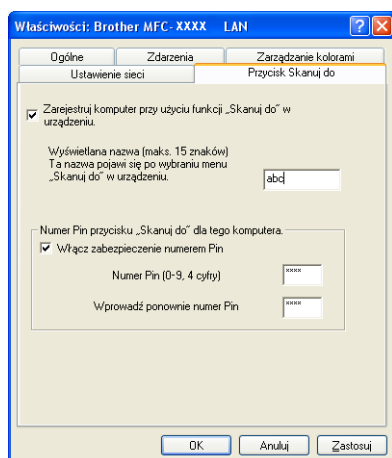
Właściwości: Brother MFC-XXXX LAN

Ogólne
Zdarzenia
Zarządzanie kolorami
Ustawienie sieci
Przycisk Skanuj do

Zarejestruj komputer przy użyciu funkcji „Skanuj do" w urządzeniu.

Wyświetlana nazwa (maks. 15 znaków)
Ta nazwa pojawi się po wybraniu menu „Skanuj do" w urządzeniu.

abc

Numer Pin przycisku „Skanuj do" dla tego komputera.
Włącz zabezpieczenie numerem Pin

Numer Pin (0-9, 4 cyfry)
****

Wprowadź ponownie numer Pin
****

OK
Anuluj
Zastosuj